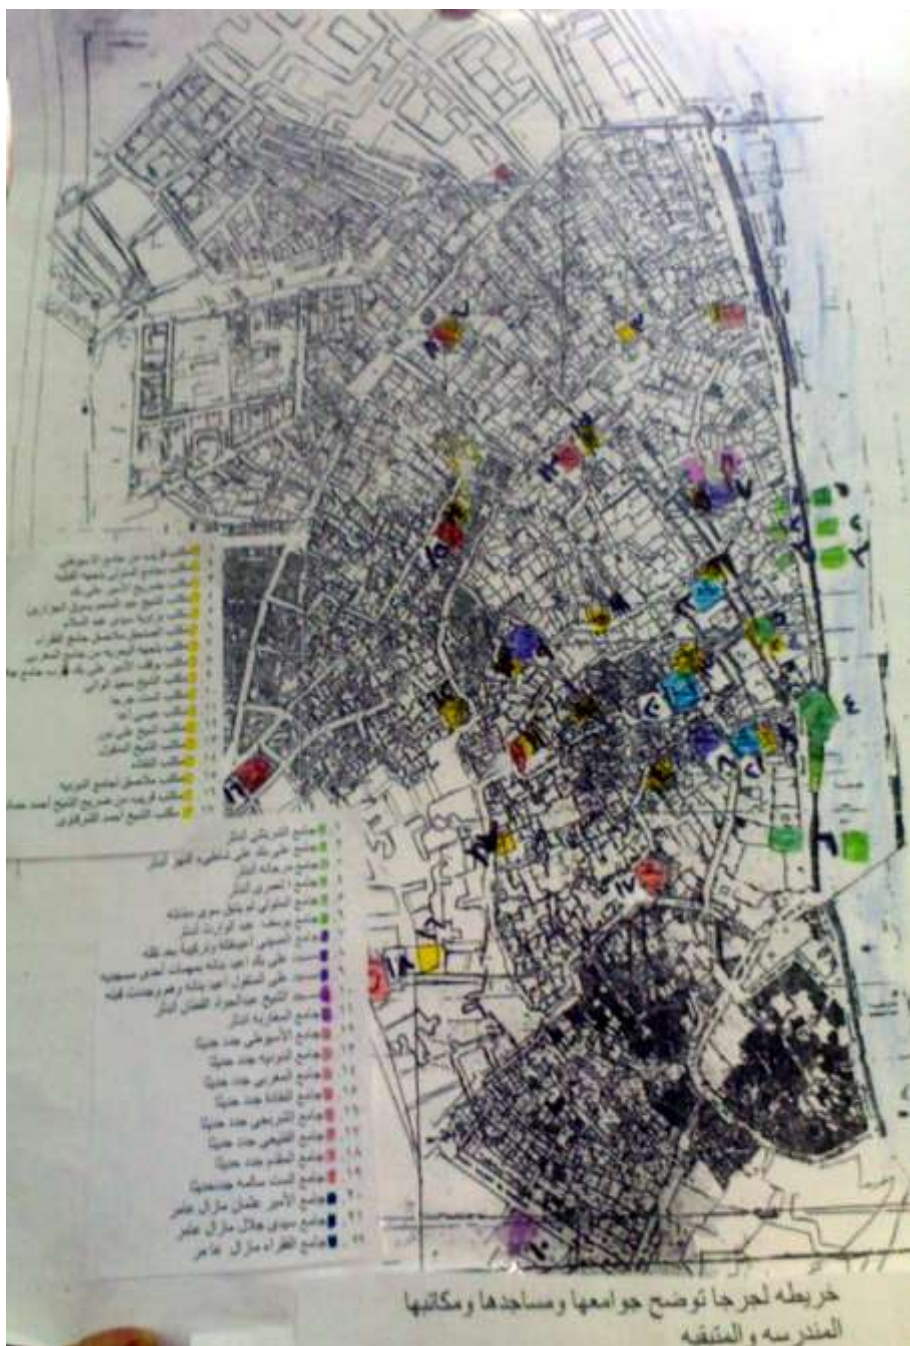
١ جامع الشريشي اندثر
٢ جامع علي بك علي شاطئ النيل الأمير اندثر
٣ جامع مرجانة اندثر
٤ جامع الحصري اندثر
٥ جامع الشواني لم يتبق سوي مئذنته
٦ جامع برسباي جدد أوزدمر اندثر
٧ جامع السيني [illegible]
٨ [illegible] علي بك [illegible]
٩ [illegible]
١٠ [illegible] الشيخ عبدالجواد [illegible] اندثر
١١ جامع المغاربه اندثر
١٢ جامع الأسيوطي جدد حديثا
١٣ جامع البربه جدد حديثا
١٤ جامع المغربي جدد حديثا
١٥ جامع القناوي جدد حديثا
١٦ جامع الشريعي جدد حديثا
١٧ جامع الفيضي جدد حديثا
١٨ جامع المقدم جدد حديثا
١٩ جامع الست سالمه جدد حديثا
٢٠ جامع الأمير عثمان مازال عامر
٢١ جامع سيدي هلال مازال عامر
٢٢ جامع الفقراء مازال عامر

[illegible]

خريطه لجرجا توضح جوامعها ومساجدها ومكاتبها المندرسه والمتبقيه